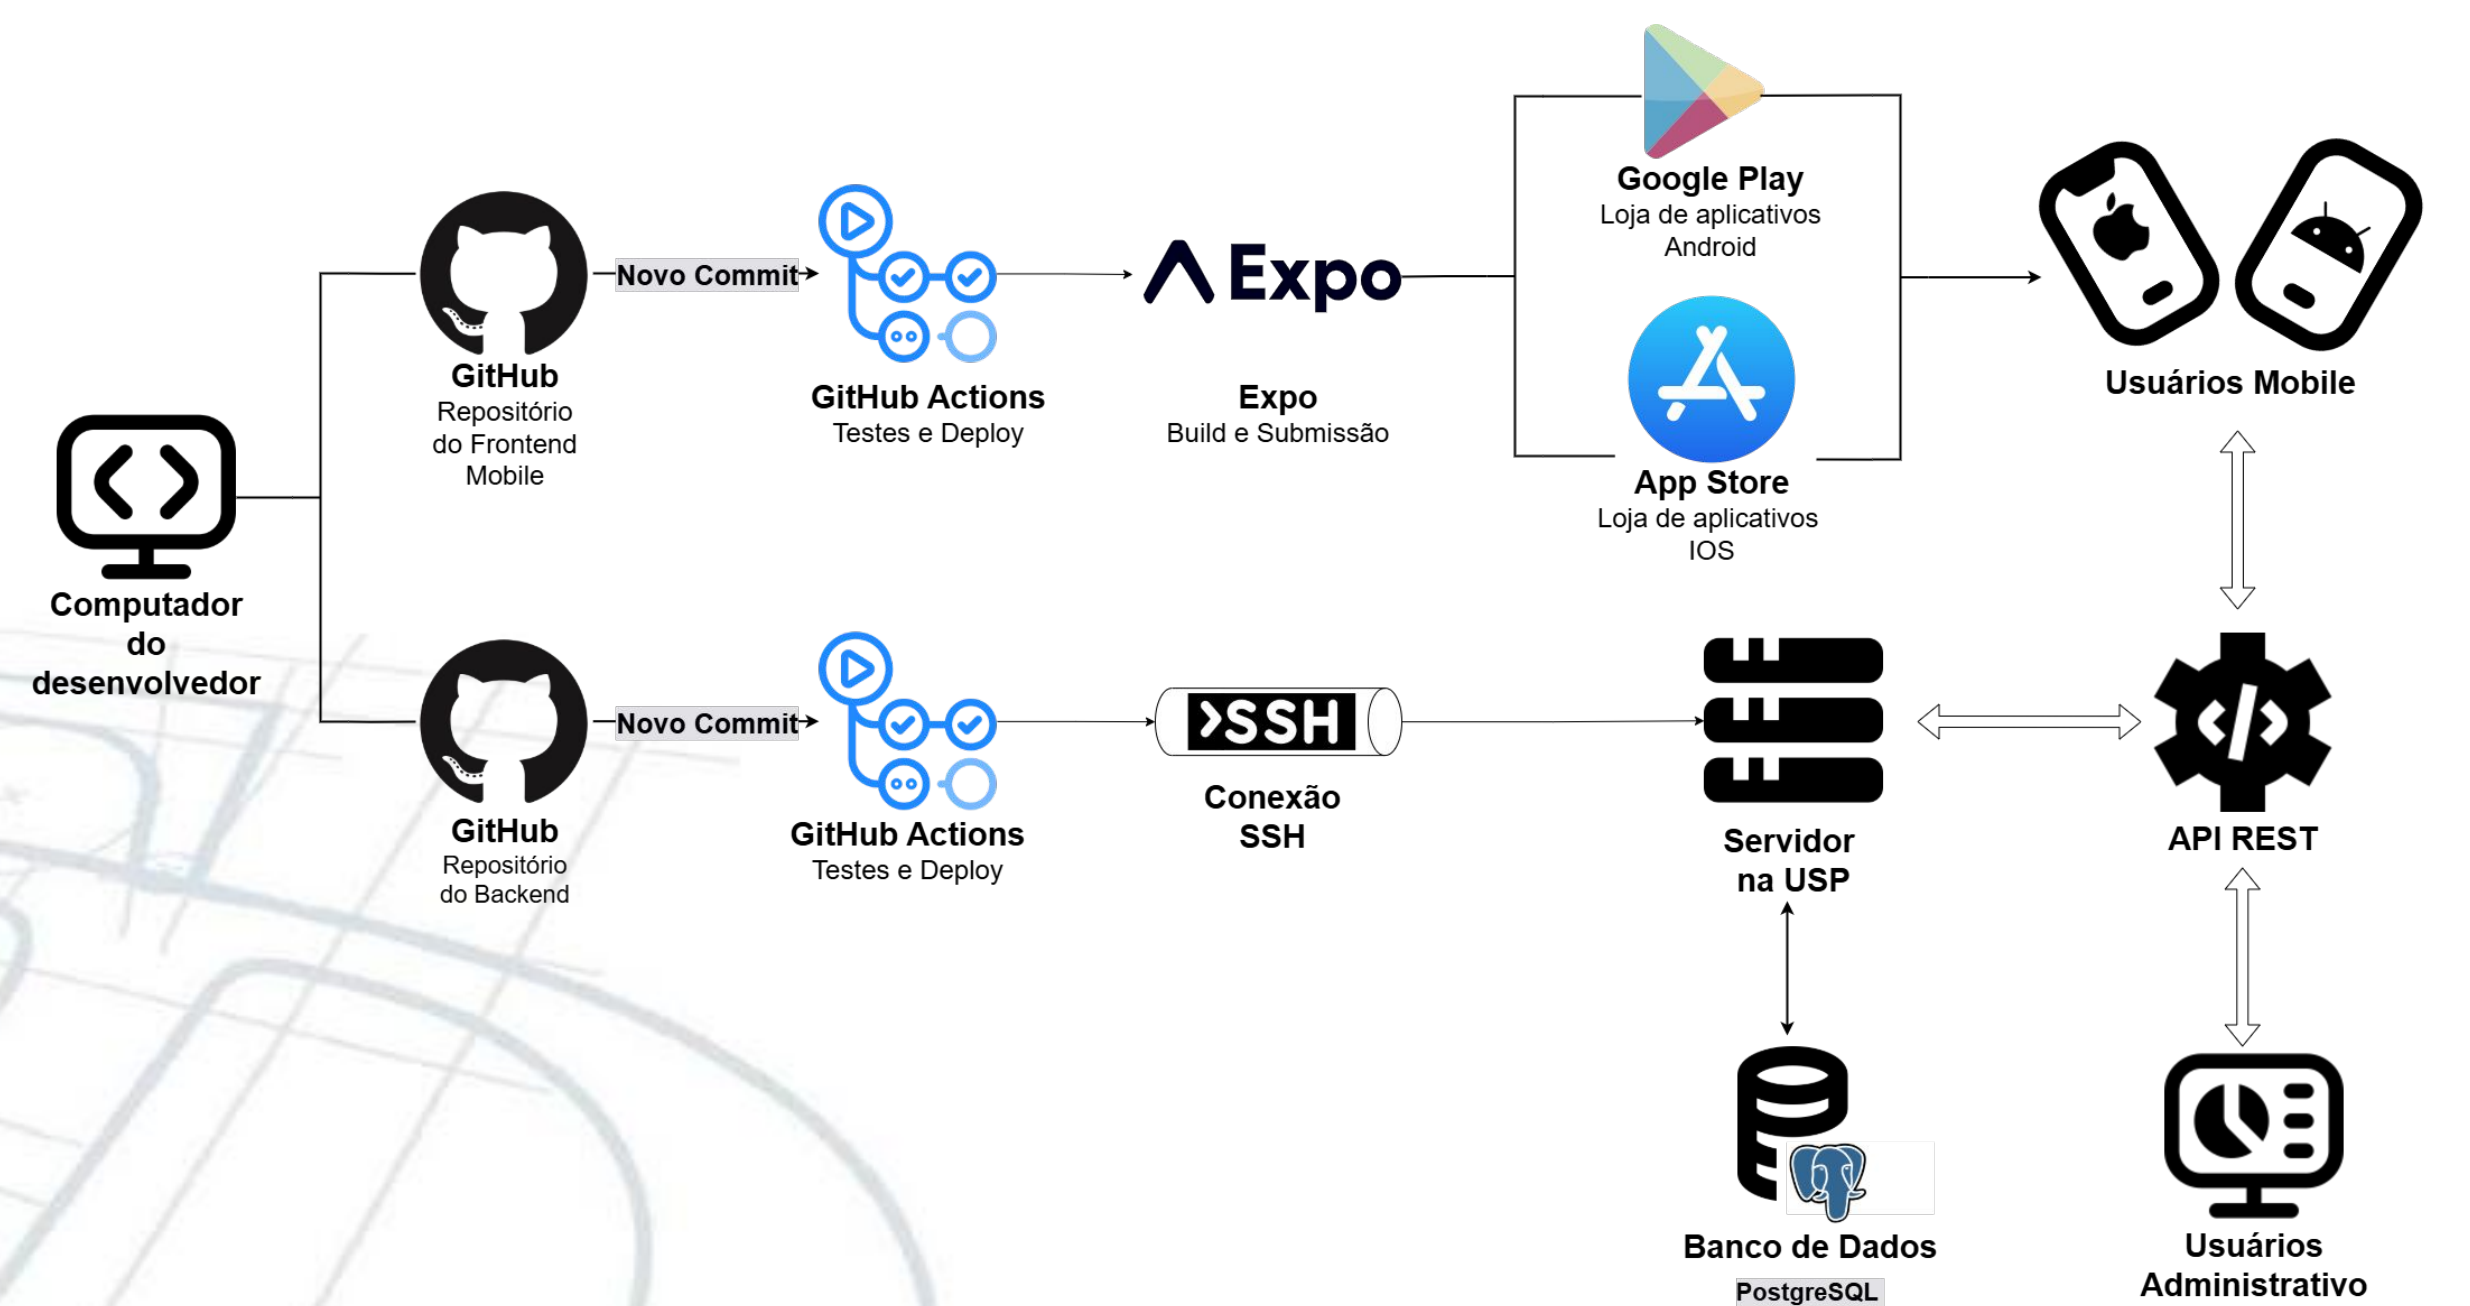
Computador do desenvolvedor

GitHub
Repositório do Frontend Mobile

Novo Commit

GitHub Actions
Testes e Deploy

Expo

Expo
Build e Submissão

Google Play
Loja de aplicativos Android

App Store
Loja de aplicativos IOS

Usuários Mobile

GitHub
Repositório do Backend

Novo Commit

GitHub Actions
Testes e Deploy

SSH

Conexão SSH

Servidor na USP

API REST

Banco de Dados
PostgreSQL

Usuários Administrativo